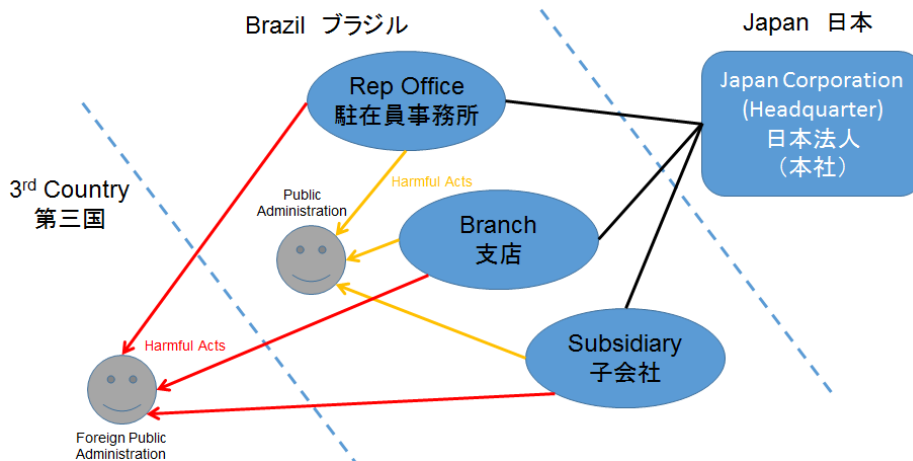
Brazil ブラジル

Japan 日本

Rep Office
駐在員事務所

Japan Corporation
(Headquarter)
日本法人
（本社）

3$^{rd}$ Country
第三国

Harmful Acts

Public Administration

Branch
支店

Harmful Acts

Subsidiary
子会社

Foreign Public Administration